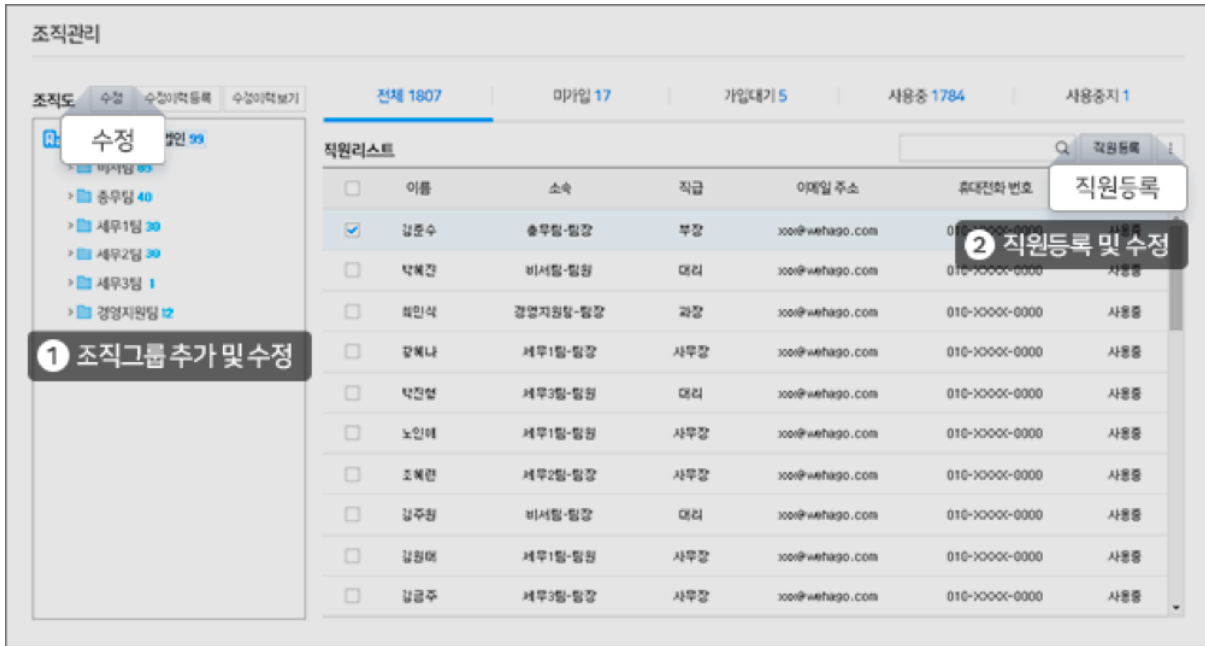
조직관리

조직도 수정 수정이력등록 수정이력보기

수정

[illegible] 법인 99
비서팀 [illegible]
총무팀 40
세무1팀 30
세무2팀 39
세무3팀 1
경영지원팀 12

1 조직그룹 추가 및 수정

전체 1807 | 미가입 17 | 가입대기 5 | 사용중 1784 | 사용중지 1

직원리스트

직원등록

직원등록

2 직원등록 및 수정

| | 이름 | 소속 | 직급 | 이메일 주소 | 휴대전화 번호 | |
|---|---|---|---|---|---|---|
| ☑ | 김준수 | 총무팀-팀장 | 부장 | xxx@wehago.com | 010-XXXX-0000 | 사용중 |
| ☐ | 박혜진 | 비서팀-팀원 | 대리 | xxx@wehago.com | 010-XXXX-0000 | 사용중 |
| ☐ | 최민식 | 경영지원팀-팀장 | 과장 | xxx@wehago.com | 010-XXXX-0000 | 사용중 |
| ☐ | 강혜나 | 세무1팀-팀장 | 사무장 | xxx@wehago.com | 010-XXXX-0000 | 사용중 |
| ☐ | 박진형 | 세무3팀-팀원 | 대리 | xxx@wehago.com | 010-XXXX-0000 | 사용중 |
| ☐ | 노인애 | 세무1팀-팀원 | 사무장 | xxx@wehago.com | 010-XXXX-0000 | 사용중 |
| ☐ | 조혜련 | 세무2팀-팀장 | 사무장 | xxx@wehago.com | 010-XXXX-0000 | 사용중 |
| ☐ | 김주원 | 비서팀-팀장 | 대리 | xxx@wehago.com | 010-XXXX-0000 | 사용중 |
| ☐ | 김원태 | 세무1팀-팀원 | 사무장 | xxx@wehago.com | 010-XXXX-0000 | 사용중 |
| ☐ | 김금주 | 세무3팀-팀장 | 사무장 | xxx@wehago.com | 010-XXXX-0000 | 사용중 |